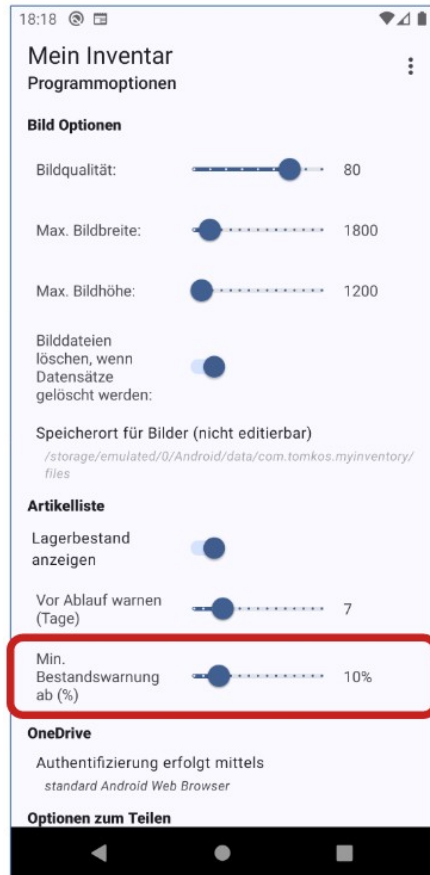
18:18

Mein Inventar
Programmoptionen

Bild Optionen

Bildqualität: 80

Max. Bildbreite: 1800

Max. Bildhöhe: 1200

Bilddateien löschen, wenn Datensätze gelöscht werden:

Speicherort für Bilder (nicht editierbar)
/storage/emulated/0/Android/data/com.tomkos.myinventory/files

Artikelliste

Lagerbestand anzeigen

Vor Ablauf warnen (Tage) 7

Min. Bestandswarnung ab (%) 10%

OneDrive

Authentifizierung erfolgt mittels
standard Android Web Browser

Optionen zum Teilen